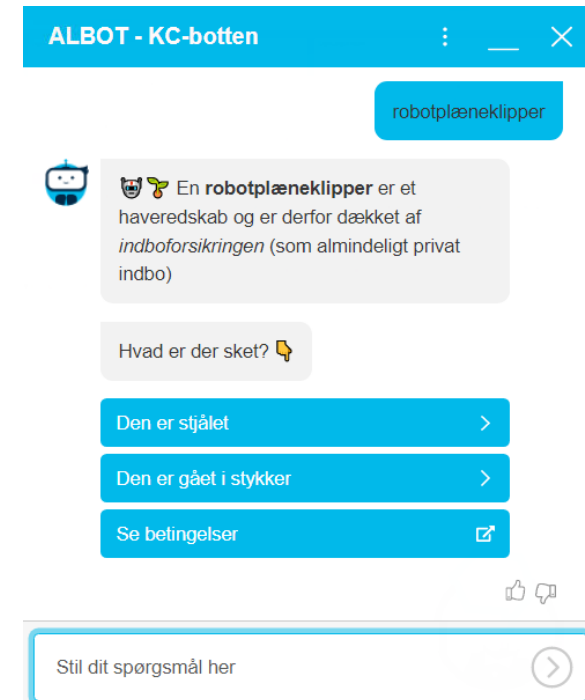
ALBOT - KC-botten

robotplæneklipper

En **robotplæneklipper** er et haveredskab og er derfor dækket af *indboforsikringen* (som almindeligt privat indbo)

Hvad er der sket?

Den er stjålet

Den er gået i stykker

Se betingelser

Stil dit spørgsmål her